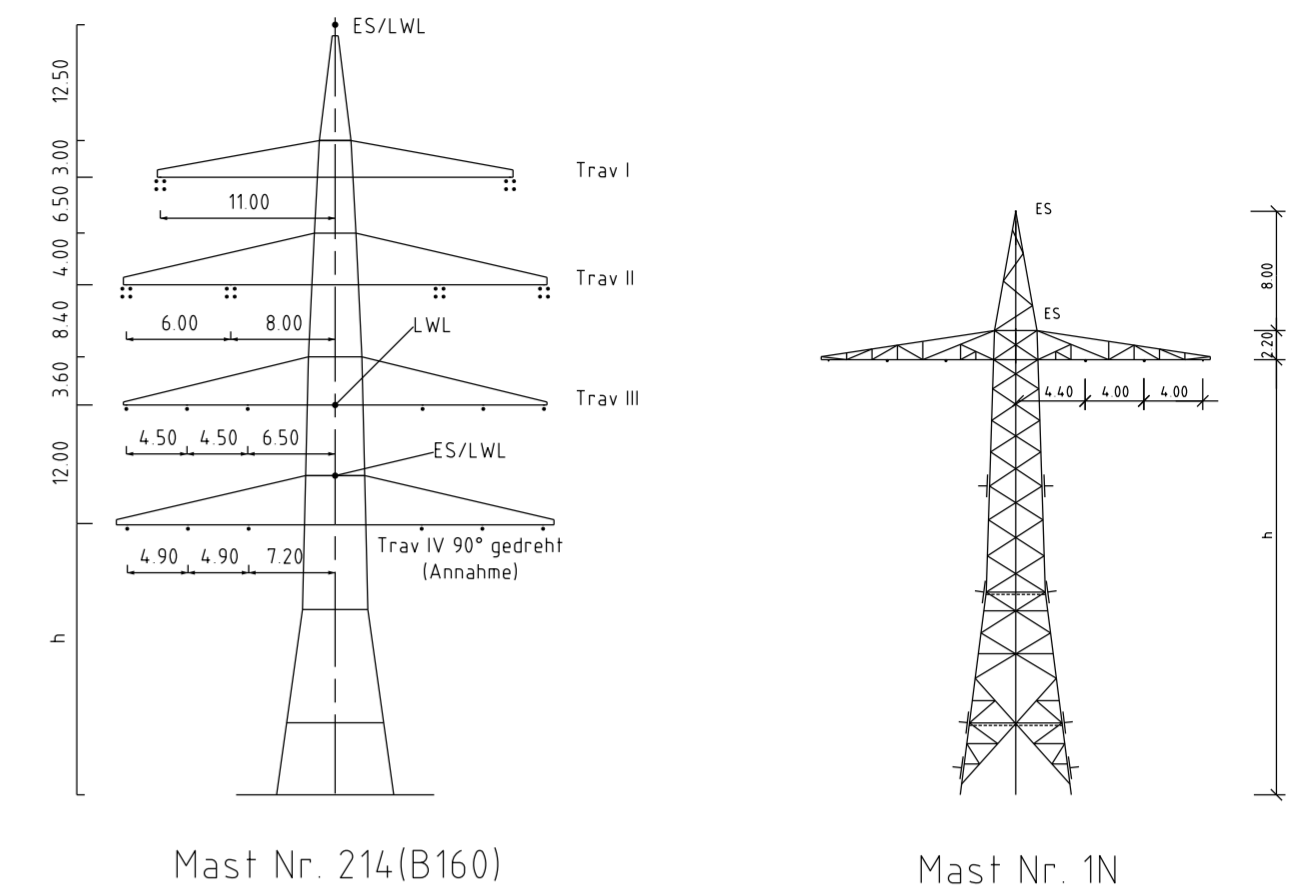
12.50
3.00
6.50
4.00
8.40
3.60
12.00
h

ES/LWL
Trav I
11.00
Trav II
6.00
8.00
LWL
Trav III
4.50
4.50
6.50
ES/LWL
Trav IV 90° gedreht (Annahme)
4.90
4.90
7.20

Mast Nr. 214(B160)

ES
ES
8.00
2.20
4.40
4.00
4.00
h

Mast Nr. 1N